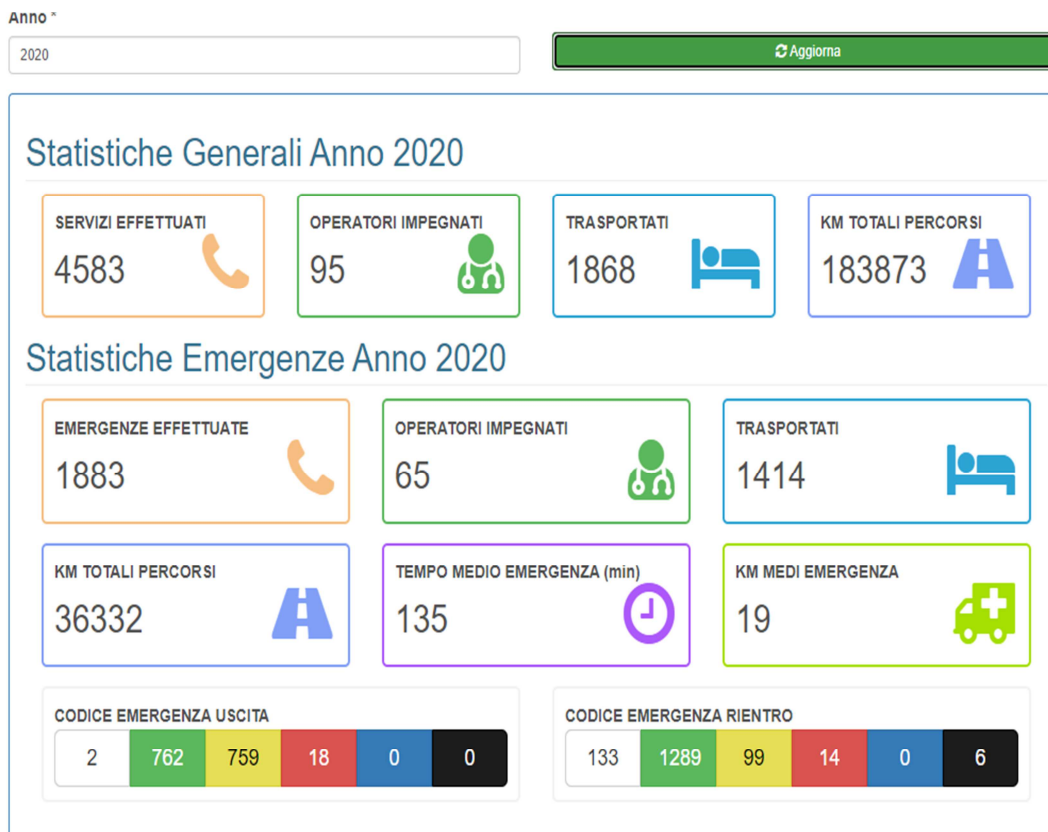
Anno *

2020

Aggiorna

Statistiche Generali Anno 2020

SERVIZI EFFETTUATI
4583

OPERATORI IMPEGNATI
95

TRASPORTATI
1868

KM TOTALI PERCORSI
183873

Statistiche Emergenze Anno 2020

EMERGENZE EFFETTUATE
1883

OPERATORI IMPEGNATI
65

TRASPORTATI
1414

KM TOTALI PERCORSI
36332

TEMPO MEDIO EMERGENZA (min)
135

KM MEDI EMERGENZA
19

CODICE EMERGENZA USCITA

| 2 | 762 | 759 | 18 | 0 | 0 |
|---|---|---|---|---|---|

CODICE EMERGENZA RIENTRO

| 133 | 1289 | 99 | 14 | 0 | 6 |
|---|---|---|---|---|---|